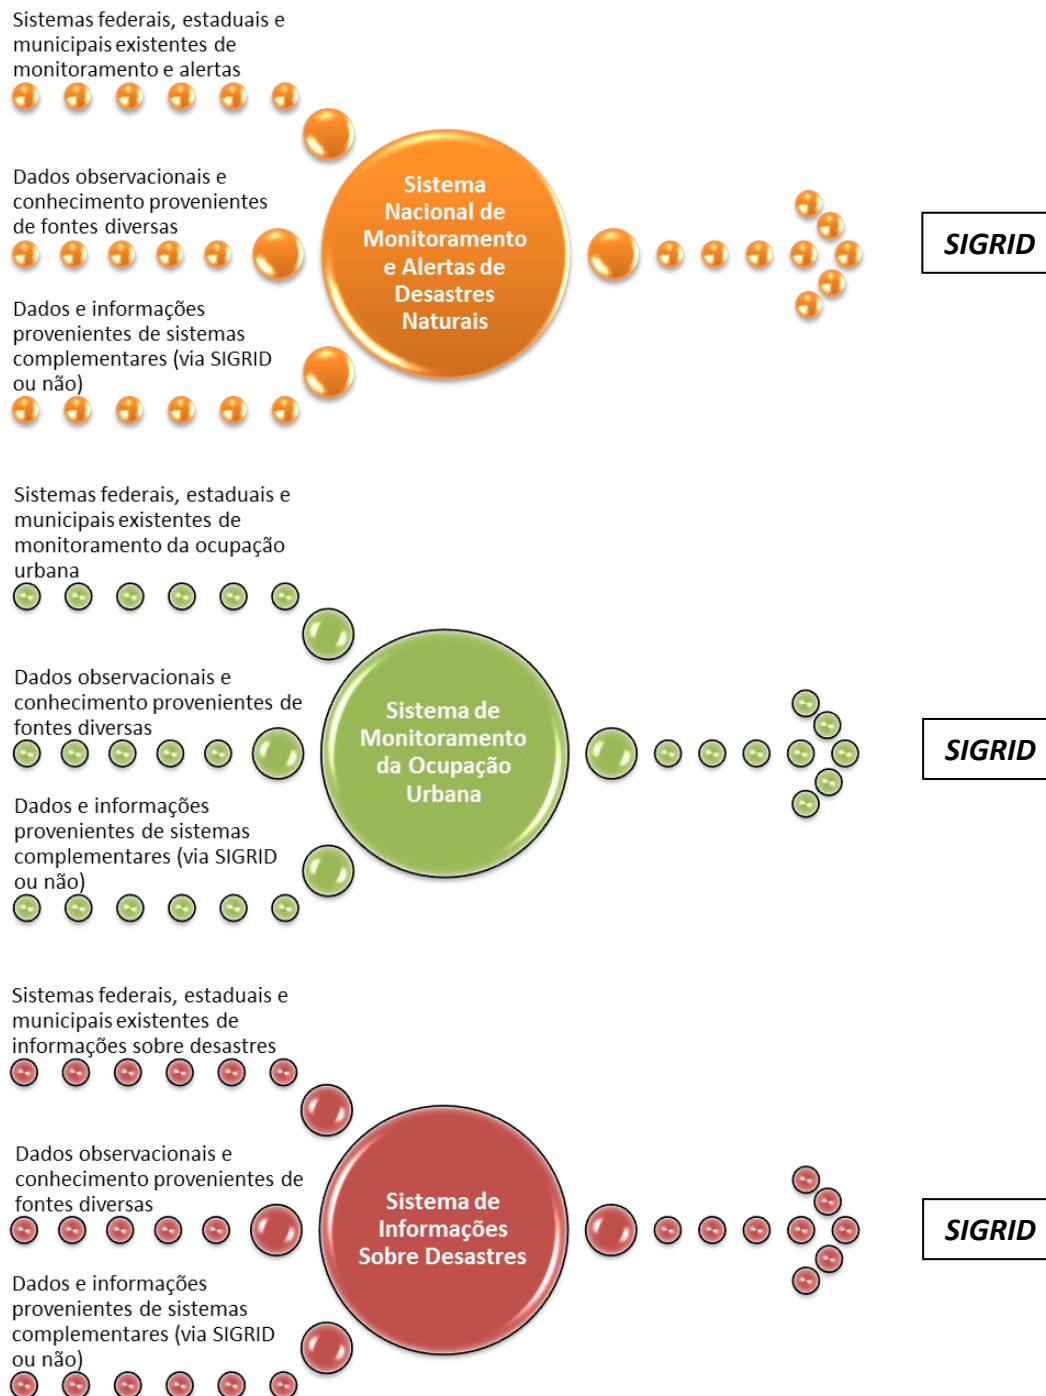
Sistemas federais, estaduais e municipais existentes de monitoramento e alertas

Dados observacionais e conhecimento provenientes de fontes diversas

Dados e informações provenientes de sistemas complementares (via SIGRID ou não)

Sistema Nacional de Monitoramento e Alertas de Desastres Naturais

SIGRID

Sistemas federais, estaduais e municipais existentes de monitoramento da ocupação urbana

Dados observacionais e conhecimento provenientes de fontes diversas

Dados e informações provenientes de sistemas complementares (via SIGRID ou não)

Sistema de Monitoramento da Ocupação Urbana

SIGRID

Sistemas federais, estaduais e municipais existentes de informações sobre desastres

Dados observacionais e conhecimento provenientes de fontes diversas

Dados e informações provenientes de sistemas complementares (via SIGRID ou não)

Sistema de Informações Sobre Desastres

SIGRID